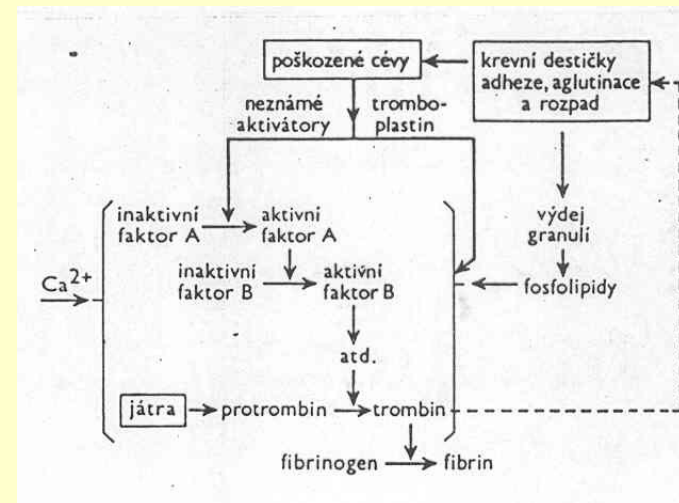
poškozené cévy

krevní destičky adheze, aglutinace a rozpad

neznámé aktivátory

tromboplastin

inaktivní faktor A

aktivní faktor A

inaktivní faktor B

aktivní faktor B

$Ca^{2+}$

výdej granulí

fosfolipidy

atd.

játra

protrombin

trombin

fibrinogen

fibrin